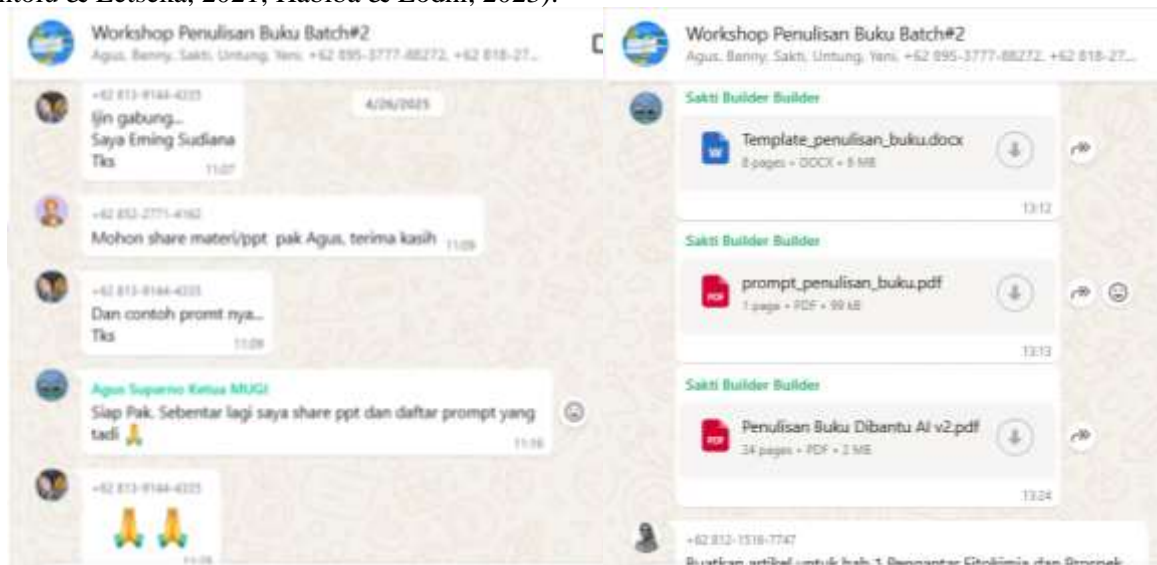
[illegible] & Zetsbia, 2021; Habiba & Zodin, 2025).

Workshop Penulisan Buku Batch#2
Agus, Benny, Sakti, Untung, Yeni, +62 895-3777-88272, +62 818-27...

4/26/2025

+62 813-9144-4235
Ijin gabung...
Saya Eming Sudiana
Tks
11:07

+62 852-2771-4162
Mohon share materi/ppt pak Agus, terima kasih 11:09

+62 813-9144-4235
Dan contoh promt nya...
Tks
11:09

Agus Suparno Ketua MUGI
Siap Pak. Sebentar lagi saya share ppt dan daftar prompt yang tadi 🙏
11:16

+62 813-9144-4235
🙏🙏
11:18

Workshop Penulisan Buku Batch#2
Agus, Benny, Sakti, Untung, Yeni, +62 895-3777-88272, +62 818-27...

Sakti Builder Builder
Template_penulisan_buku.docx
8 pages • DOCX • 8 MB
13:12

Sakti Builder Builder
prompt_penulisan_buku.pdf
1 page • PDF • 99 kB
13:13

Sakti Builder Builder
Penulisan Buku Dibantu AI v2.pdf
34 pages • PDF • 2 MB
13:24

+62 812-1516-7747
Buatkan artikel untuk bab 1 Pengantar Fitokimia dan Prospek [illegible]